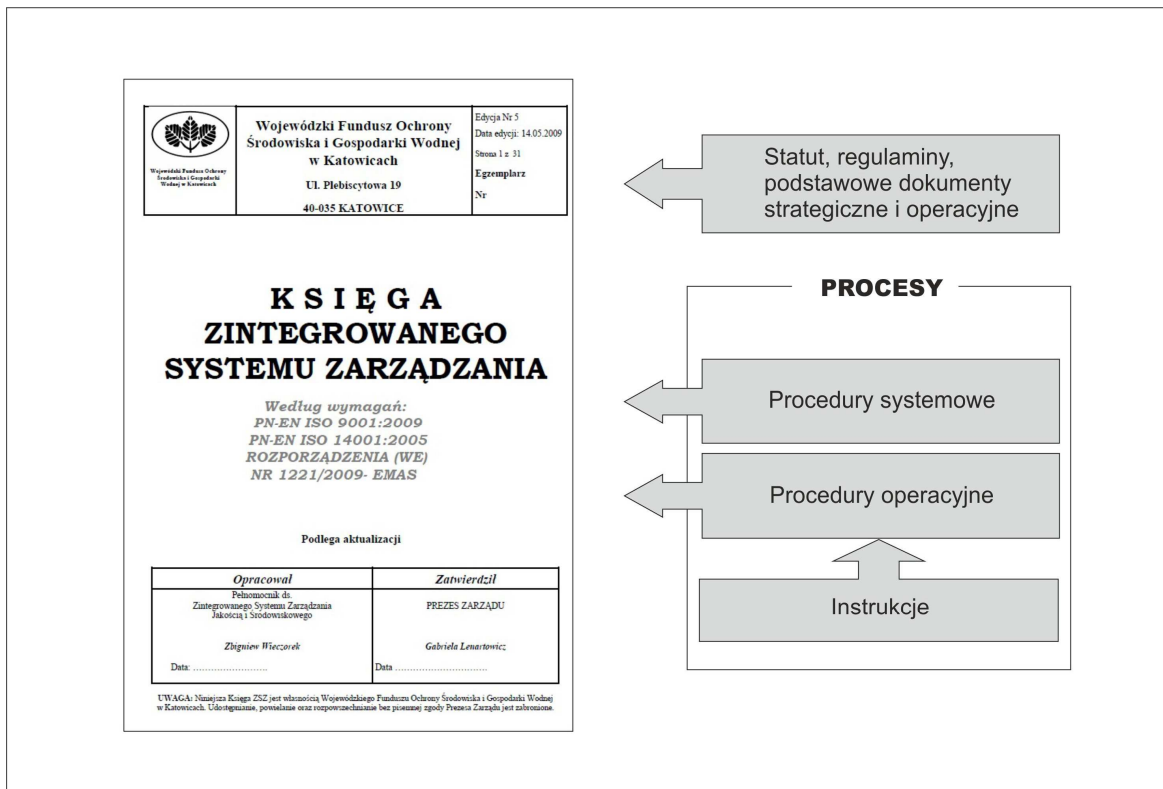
| Wojewódzki Fundusz Ochrony Środowiska i Gospodarki Wodnej w Katowicach | Wojewódzki Fundusz Ochrony Środowiska i Gospodarki Wodnej w Katowicach<br>Ul. Plebiscytowa 19<br>40-035 KATOWICE | Edycja Nr 5<br>Data edycji: 14.05.2009<br>Strona 1 z 31<br>Egzemplarz<br>Nr |
|---|---|---|

KSIĘGA ZINTEGROWANEGO SYSTEMU ZARZĄDZANIA

Według wymagań:
PN-EN ISO 9001:2009
PN-EN ISO 14001:2005
ROZPORZĄDZENIA (WE)
NR 1221/2009- EMAS

Podlega aktualizacji

| Opracował | Zatwierdził |
|---|---|
| Pełnomocnik ds. Zintegrowanego Systemu Zarządzania Jakością i Środowiskowego | PREZES ZARZĄDU |
| Zbigniew Wieczorek | Gabriela Lenartowicz |
| Data: ......................... | Data ............................... |

UWAGA: Niniejsza Księga ZSZ jest własnością Wojewódzkiego Funduszu Ochrony Środowiska i Gospodarki Wodnej w Katowicach. Udostępnianie, powielanie oraz rozpowszechnianie bez pisemnej zgody Prezesa Zarządu jest zabronione.

Statut, regulaminy, podstawowe dokumenty strategiczne i operacyjne

PROCESY

Procedury systemowe

Procedury operacyjne

Instrukcje